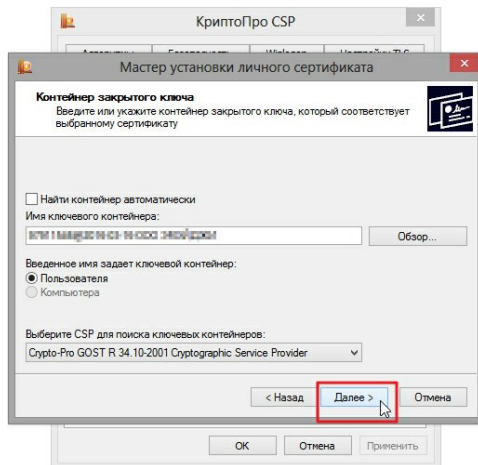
КриптоПро CSP

Мастер установки личного сертификата

Контейнер закрытого ключа
Введите или укажите контейнер закрытого ключа, который соответствует выбранному сертификату

Найти контейнер автоматически
Имя ключевого контейнера:
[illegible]
Обзор...

Введенное имя задает ключевой контейнер:
Пользователя
Компьютера

Выберите CSP для поиска ключевых контейнеров:
Crypto-Pro GOST R 34.10-2001 Cryptographic Service Provider

< Назад
Далее >
Отмена

OK
Отмена
Применить